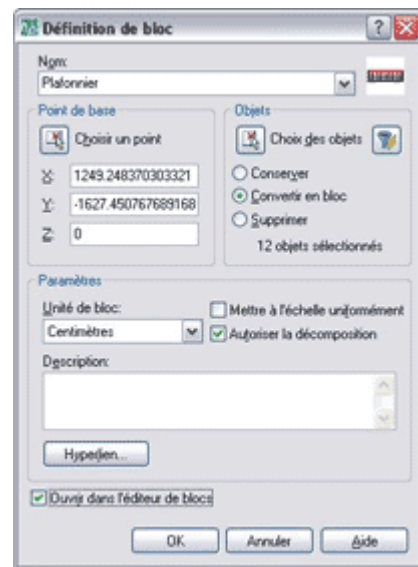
Définition de bloc

Nom:
Plafonnier

Point de base
Choisir un point
X: 1249.248370303321
Y: -1627.450767689168
Z: 0

Objets
Choix des objets
Conserver
Convertir en bloc
Supprimer
12 objets sélectionnés

Paramètres
Unité de bloc:
Centimètres
Mettre à l'échelle uniformément
Autoriser la décomposition
Description:

Hyperlien...

Ouvrir dans l'éditeur de blocs

OK
Annuler
Aide